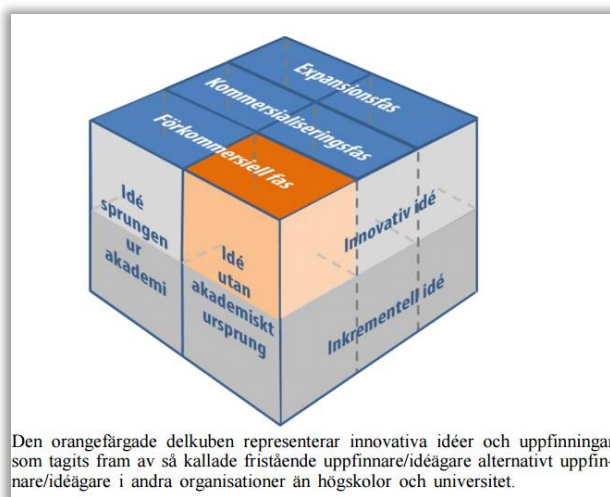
Expansionsfas
Kommersialiseringsfas
Förkommersiell fas
Idé sprungen ur akademi
Idé utan akademiskt ursprung
Innovativ idé
Inkrementell idé

Den orangefärgade delkuben representerar innovativa idéer och uppfinningar som tagits fram av så kallade fristående uppfinnare/idéägare alternativt uppfinnare/idéägare i andra organisationer än högskolor och universitet.